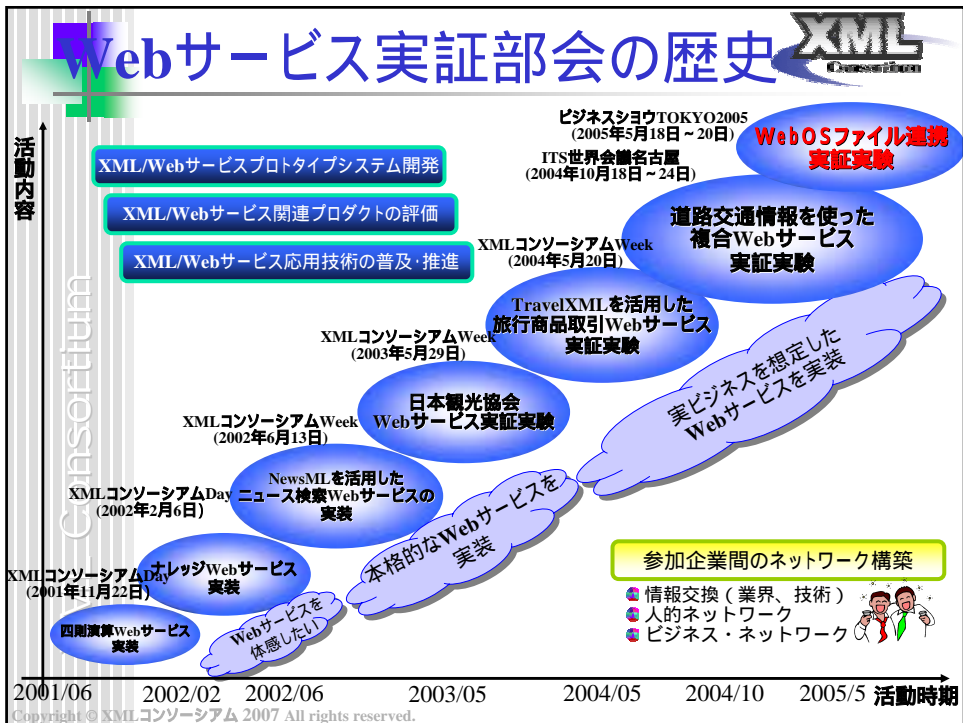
Webサービス実証部会の歴史

XML Consortium

活動内容

XML/Webサービスプロトタイプシステム開発

XML/Webサービス関連プロダクトの評価

XML/Webサービス応用技術の普及·推進

Consortium

ビジネスショウTOKYO2005 (2005年5月18日～20日)

WebOSファイル連携 実証実験

ITS世界会議名古屋 (2004年10月18日～24日)

道路交通情報を使った 複合Webサービス 実証実験

XMLコンソーシアムWeek (2004年5月20日)

TravelXMLを活用した 旅行商品取引Webサービス 実証実験

XMLコンソーシアムWeek (2003年5月29日)

日本観光協会 Webサービス実証実験

XMLコンソーシアムWeek (2002年6月13日)

NewsMLを活用した ニュース検索Webサービスの 実装

XMLコンソーシアムDay (2002年2月6日)

ナレッジWebサービス 実装

XMLコンソーシアムDay (2001年11月22日)

四則演算Webサービス 実装

Webサービスを 体感したい

本格的なWebサービスを 実装

実ビジネスを想定した Webサービスを実装

参加企業間のネットワーク構築

情報交換（業界、技術）
人的ネットワーク
ビジネス・ネットワーク

2001/06 2002/02 2002/06 2003/05 2004/05 2004/10 2005/5 活動時期

Copyright © XMLコンソーシアム 2007 All rights reserved.